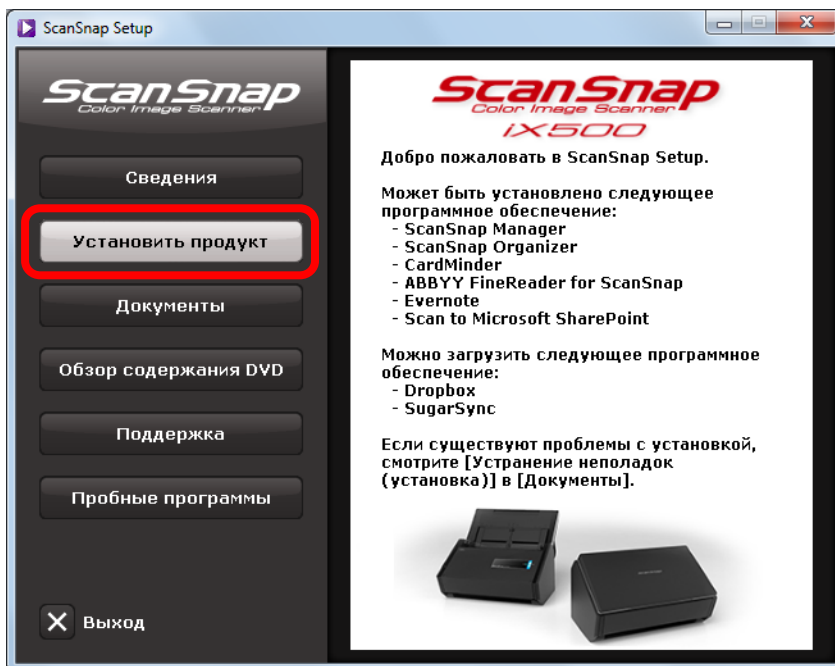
ScanSnap Setup

ScanSnap
Color Image Scanner

Сведения

Установить продукт

Документы

Обзор содержания DVD

Поддержка

Пробные программы

Выход

ScanSnap
Color Image Scanner
iX500

Добро пожаловать в ScanSnap Setup.

Может быть установлено следующее программное обеспечение:
- ScanSnap Manager
- ScanSnap Organizer
- CardMinder
- ABBYY FineReader for ScanSnap
- Evernote
- Scan to Microsoft SharePoint

Можно загрузить следующее программное обеспечение:
- Dropbox
- SugarSync

Если существуют проблемы с установкой, смотрите [Устранение неполадок (установка)] в [Документы].